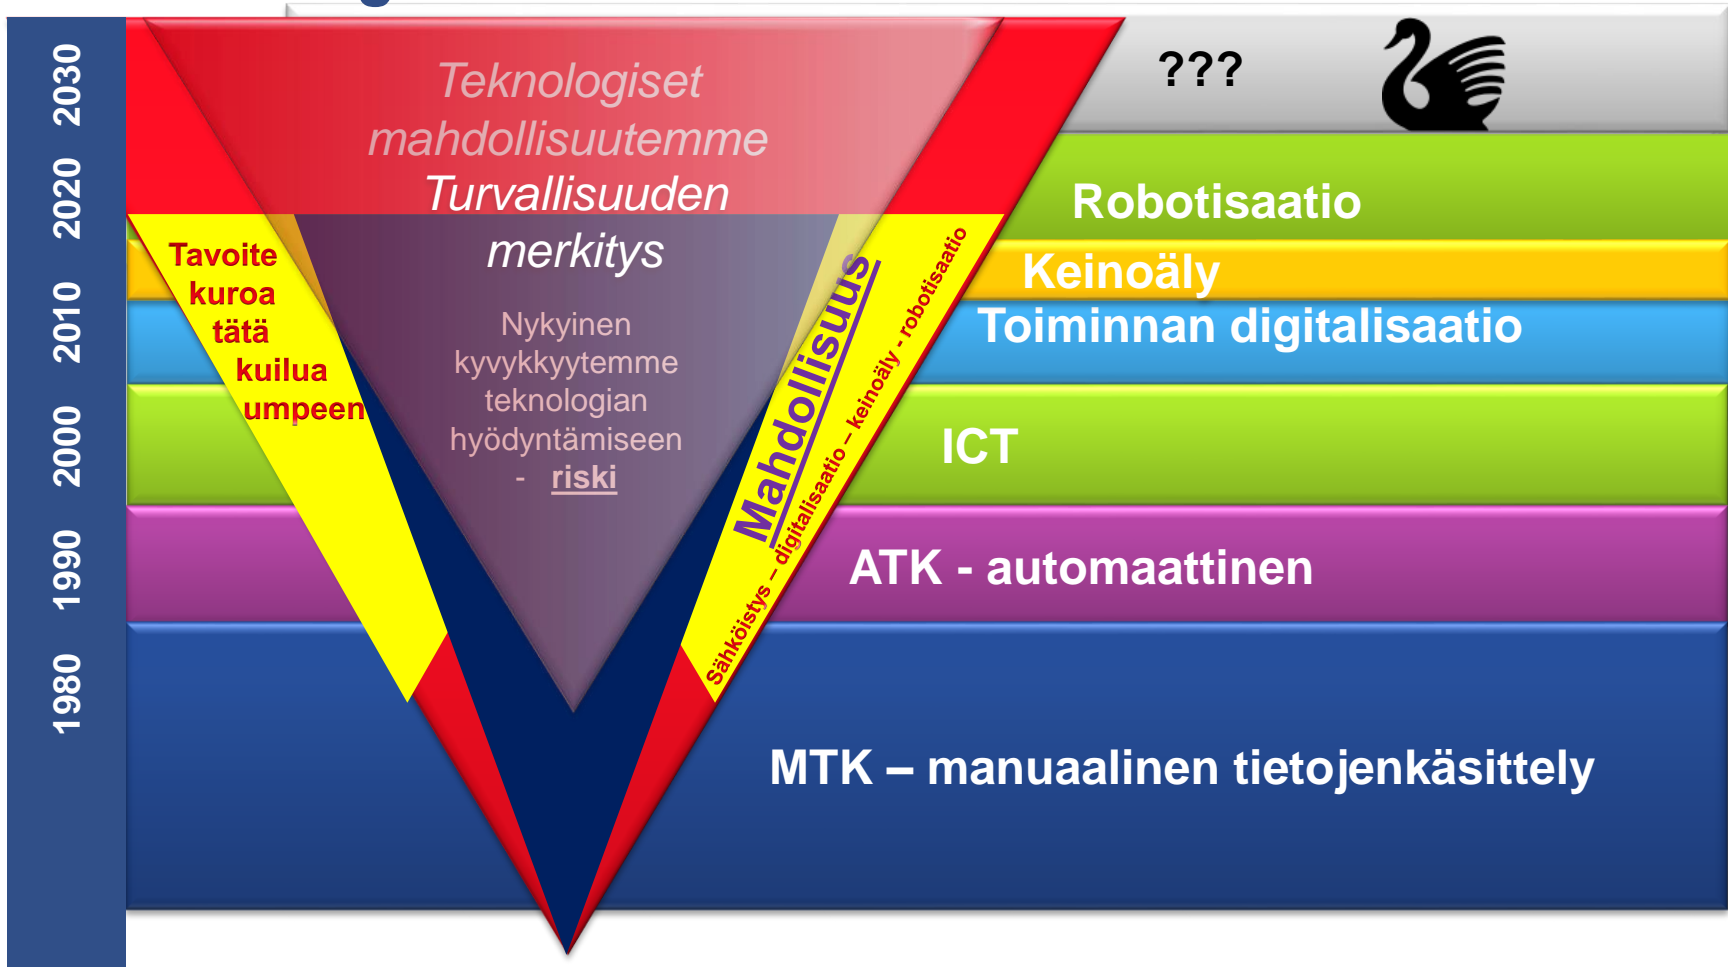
2030
2020
2010
2000
1990
1980

Teknologiset mahdollisuutemme

Turvallisuuden merkitys

Nykyinen kyvykkyytemme teknologian hyödyntämiseen - riski

Tavoite kuroa tätä kuilua umpeen

Mahdollisuus

Sähköistys – digitalisaatio – keinoäly - robotisaatio

???

Robotisaatio

Keinoäly

Toiminnan digitalisaatio

ICT

ATK - automaattinen

MTK – manuaalinen tietojenkäsittely